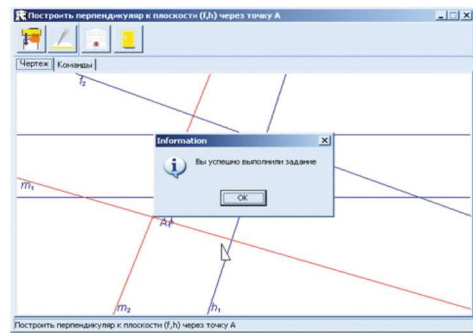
Построить перпендикуляр к плоскости (f,h) через точку A

Чертеж | Команды

$f_2$

Information

Вы успешно выполнили задание

OK

$m_1$

$A_1$

$m_2$

$h_1$

Построить перпендикуляр к плоскости (f,h) через точку A